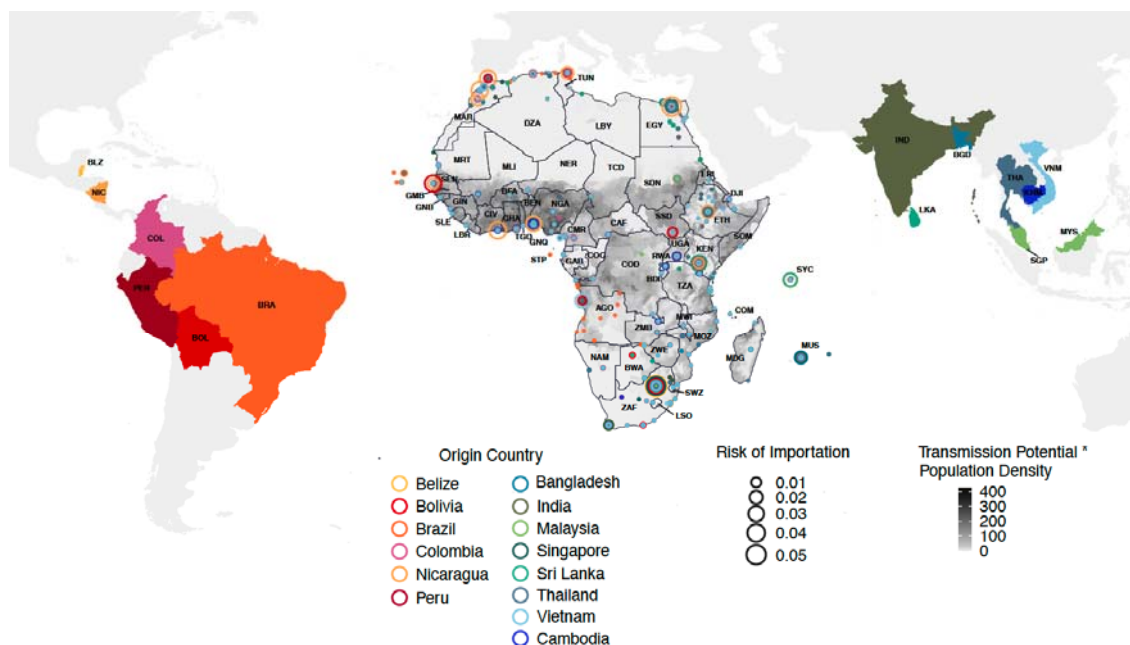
BLZ
NIC
COL
PER
BOL
BRA
TUN
MAR
DZA
LBY
EGY
MRT
MLI
NER
TCD
SDN
ERI
DJI
SEN
GMB
GNB
GIN
SLE
LBR
CIV
GHA
TGO
BFA
BEN
NGA
GNQ
CMR
CAF
SSD
ETH
SOM
STP
GAB
COG
COD
UGA
KEN
RWA
BDI
TZA
AGO
ZMB
MWI
MOZ
ZWE
NAM
BWA
ZAF
SWZ
LSO
MDG
COM
SYC
MUS
IND
BGD
LKA
THA
KHM
VNM
MYS
SGP

Origin Country
Belize
Bolivia
Brazil
Colombia
Nicaragua
Peru
Bangladesh
India
Malaysia
Singapore
Sri Lanka
Thailand
Vietnam
Cambodia

Risk of Importation
0.01
0.02
0.03
0.04
0.05

Transmission Potential * Population Density
400
300
200
100
0